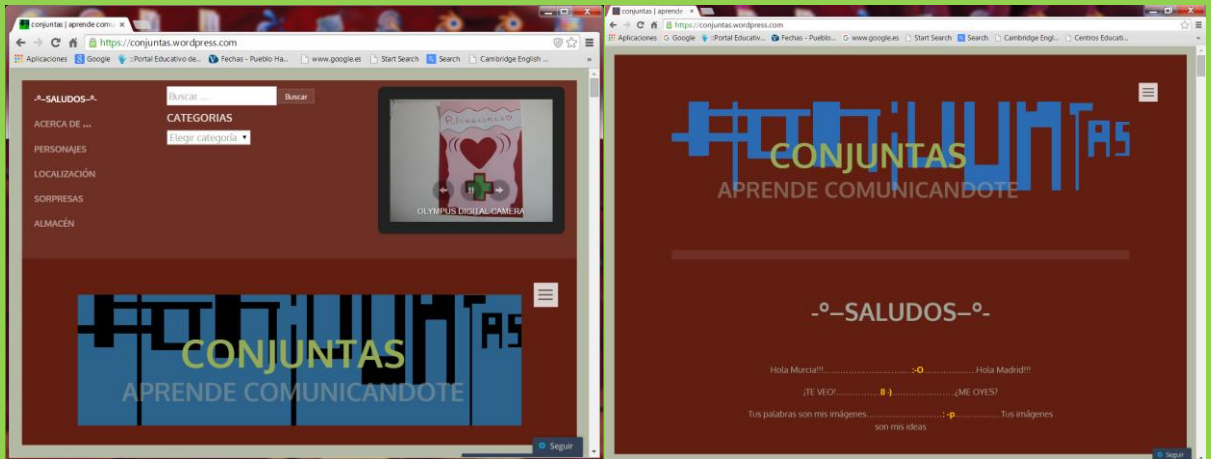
conjuntas | aprende com

https://conjuntas.wordpress.com

Aplicaciones Google ::Portal Educativo de... Fechas - Pueblo Ha... www.google.es Start Search Search Cambridge English ...

-º-SALUDOS-º-

ACERCA DE ...

PERSONAJES

LOCALIZACIÓN

SORPRESAS

ALMACÉN

Buscar ... Buscar

CATEGORIAS

Elegir categoría

OLYMPUS DIGITAL CAMERA

CONJUNTAS

APRENDE COMUNICANDOTE

Seguir

conjuntas | aprende

https://conjuntas.wordpress.com

Aplicaciones Google ::Portal Educativ... Fechas - Pueblo... www.google.es Start Search Search Cambridge Engl... Centros Educati...

CONJUNTAS

APRENDE COMUNICANDOTE

-º–SALUDOS–º-

Hola Murcia!!!...............................:-O..................Hola Madrid!!!

¡TE VEO!...............8-)....................¿ME OYES?

Tus palabras son mis imágenes...........................: -p...............Tus imágenes son mis ideas

Seguir